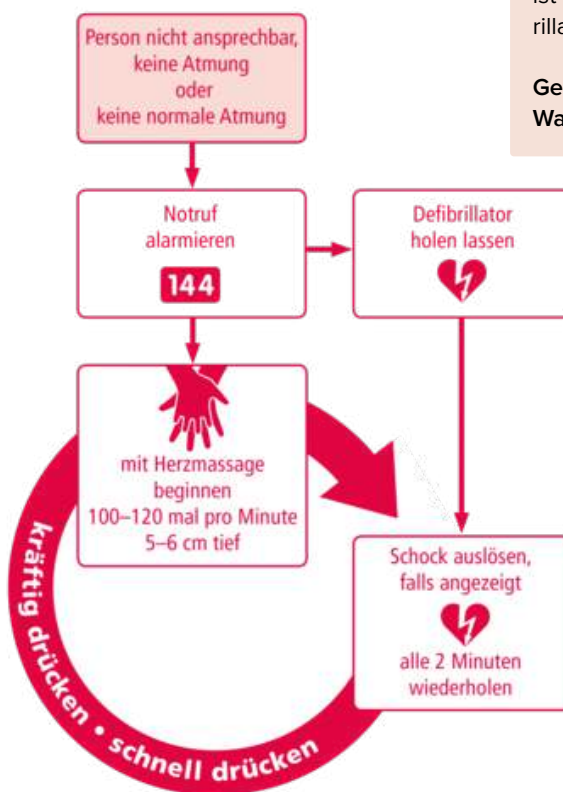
ist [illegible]
rilla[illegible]

Ge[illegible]
Wa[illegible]

Person nicht ansprechbar, keine Atmung oder keine normale Atmung

Notruf alarmieren

144

Defibrillator holen lassen

mit Herzmassage beginnen 100–120 mal pro Minute 5–6 cm tief

Schock auslösen, falls angezeigt

alle 2 Minuten wiederholen

kräftig drücken • schnell drücken